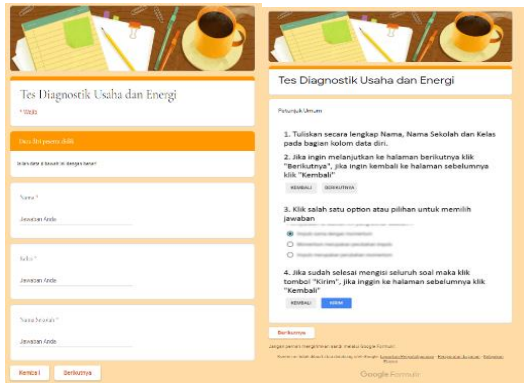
Tes Diagnostik Usaha dan Energi

* Wajib

Data diri peserta didik

Isilah data di bawah ini dengan benar!

Nama *

Jawaban Anda

Kelas *

Jawaban Anda

Nama Sekolah *

Jawaban Anda

Kembali

Berikutnya

Tes Diagnostik Usaha dan Energi

Petunjuk Umum

1. Tuliskan secara lengkap Nama, Nama Sekolah dan Kelas pada bagian kolom data diri.

2. Jika ingin melanjutkan ke halaman berikutnya klik "Berikutnya", jika ingin kembali ke halaman sebelumnya klik "Kembali"

KEMBALI BERIKUTNYA

3. Klik salah satu option atau pilihan untuk memilih jawaban

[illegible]

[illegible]

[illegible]

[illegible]

4. Jika sudah selesai mengisi seluruh soal maka klik tombol "Kirim", jika inggin ke halaman sebelumnya klik "Kembali"

KEMBALI KIRIM

Berikutnya

Jangan pernah mengirimkan sandi melalui Google Formulir.

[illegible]

Google Formulir